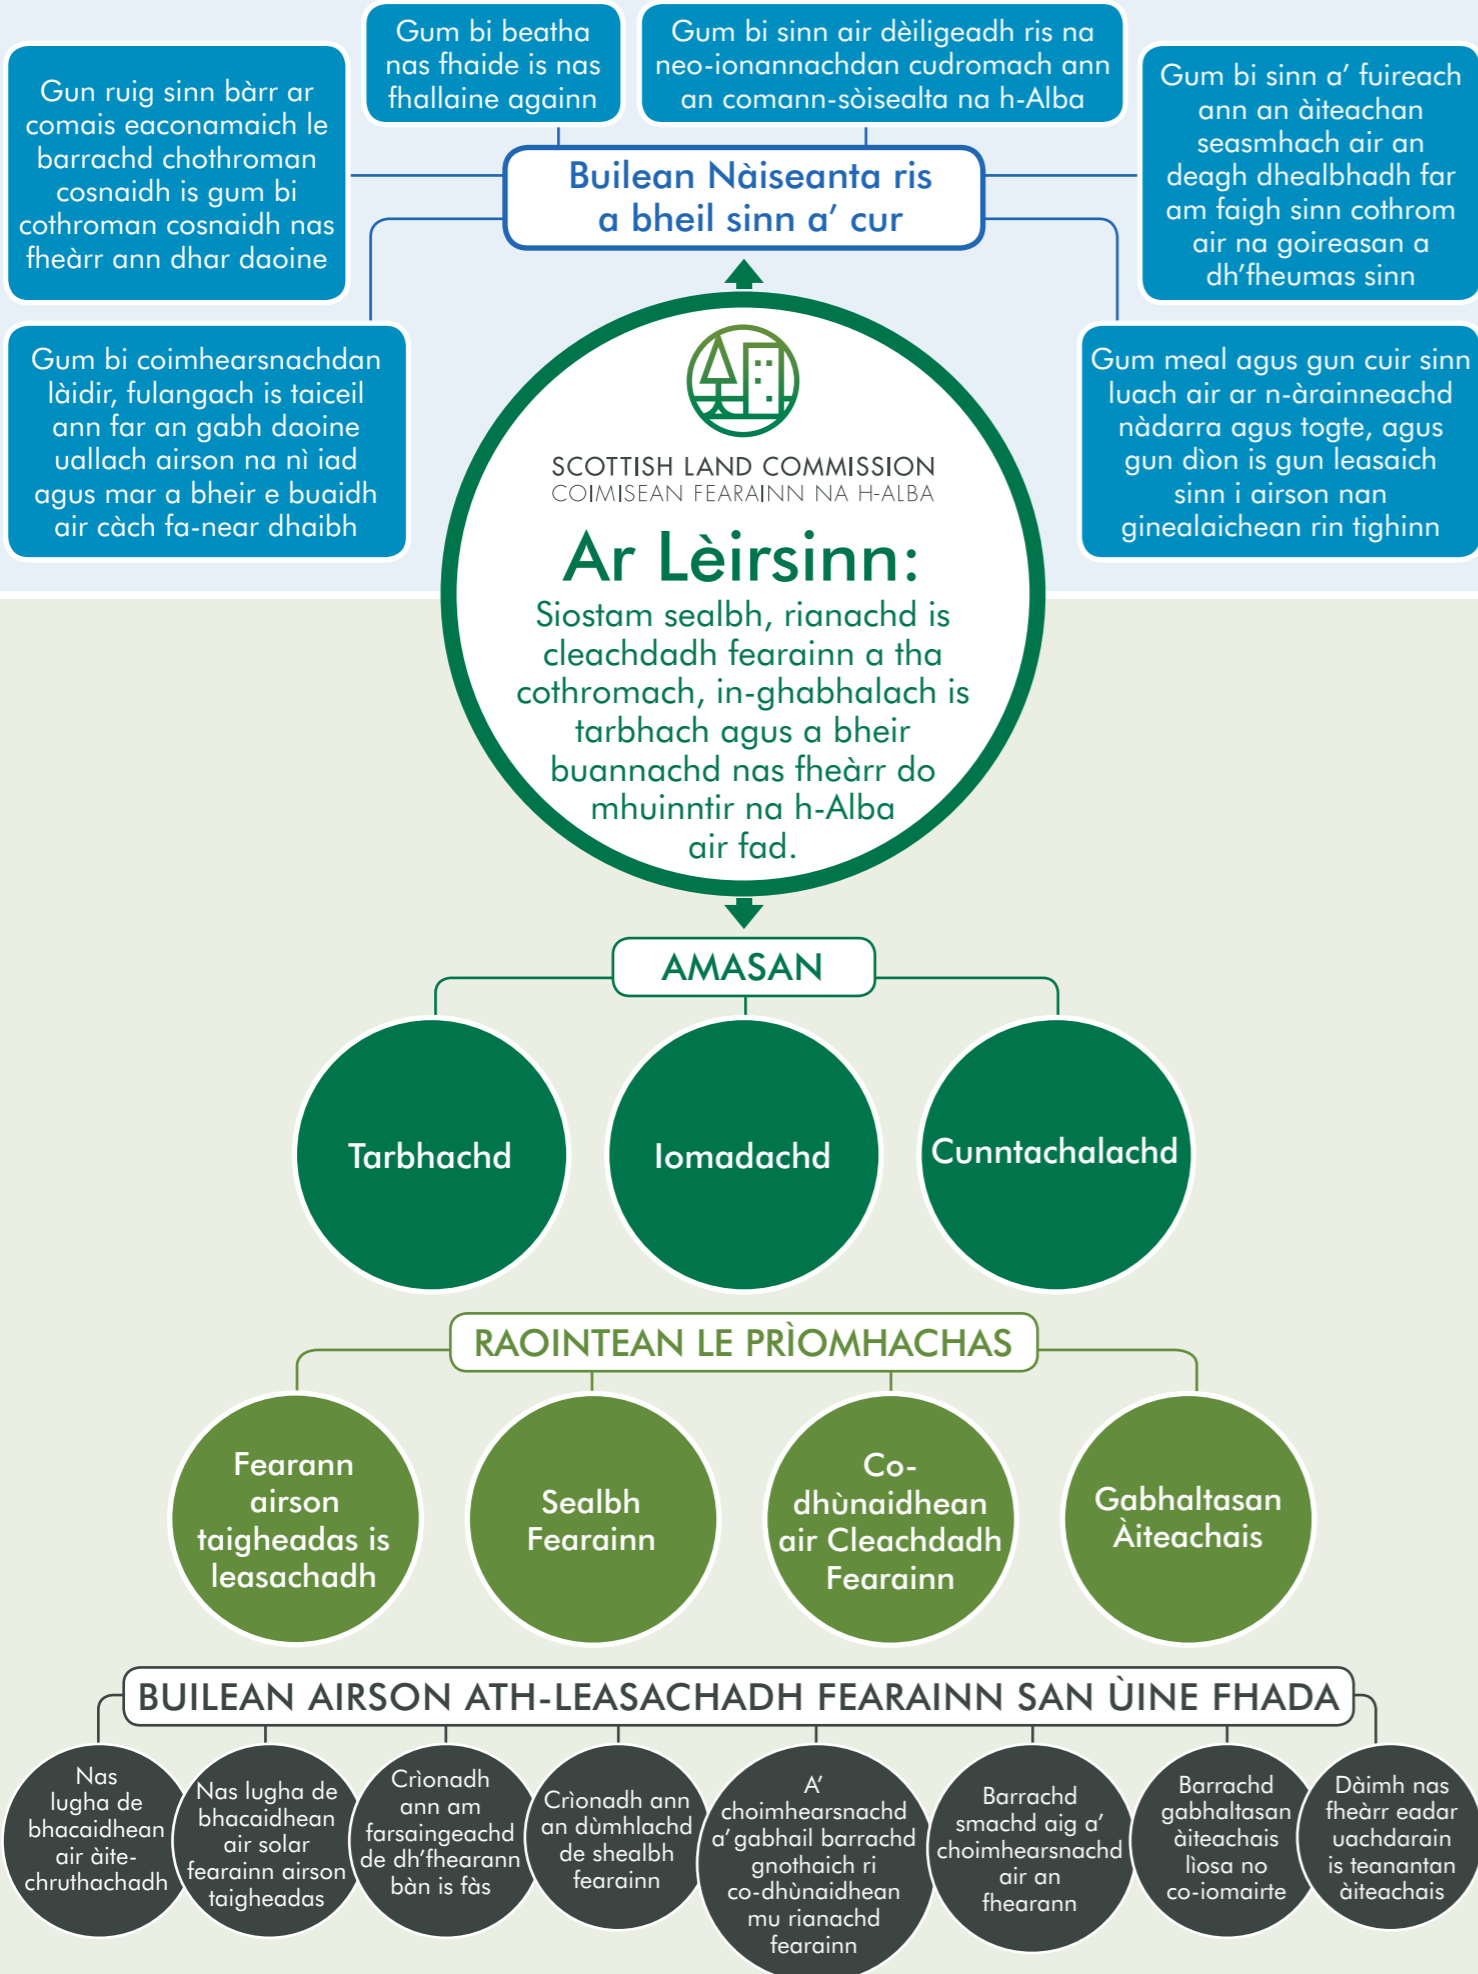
Gun ruig sinn bàrr ar comais eaconamaich le barrachd chothroman cosnaidh is gum bi cothroman cosnaidh nas fheàrr ann dhar daoine

Gum bi beatha nas fhaide is nas fhallaine againn

Gum bi sinn air dèiligeadh ris na neo-ionannachdan cudromach ann an comann-sòisealta na h-Alba

Gum bi sinn a' fuireach ann an àiteachan seasmhach air an deagh dhealbhadh far am faigh sinn cothrom air na goireasan a dh'fheumas sinn

Builean Nàiseanta ris a bheil sinn a' cur

Gum bi coimhearsnachdan làidir, fulangach is taiceil ann far an gabh daoine uallach airson na nì iad agus mar a bheir e buaidh air càch fa-near dhaibh

Gum meal agus gun cuir sinn luach air ar n-àrainneachd nàdarra agus togte, agus gun dìon is gun leasaich sinn i airson nan ginealaichean rin tighinn

SCOTTISH LAND COMMISSION
COIMISEAN FEARAINN NA H-ALBA

Ar Lèirsinn:
Siostam sealbh, rianachd is cleachdadh fearainn a tha cothromach, in-ghabhalach is tarbhach agus a bheir buannachd nas fheàrr do mhuinntir na h-Alba air fad.

AMASAN

Tarbhachd

Iomadachd

Cunntachalachd

RAOINTEAN LE PRÌOMHACHAS

Fearann airson taigheadas is leasachadh

Sealbh Fearainn

Co-dhùnaidhean air Cleachdadh Fearainn

Gabhaltasan Àiteachais

BUILEAN AIRSON ATH-LEASACHADH FEARAINN SAN ÙINE FHADA

Nas lugha de bhacaidhean air àite-chruthachadh

Nas lugha de bhacaidhean air solar fearainn airson taigheadas

Crìonadh ann am farsaingeachd de dh'fhearann bàn is fàs

Crìonadh ann an dùmhlachd de shealbh fearainn

A' choimhearsnachd a' gabhail barrachd gnothaich ri co-dhùnaidhean mu rianachd fearainn

Barrachd smachd aig a' choimhearsnachd air an fhearann

Barrachd gabhaltasan àiteachais lìosa no co-iomairte

Dàimh nas fheàrr eadar uachdarain is teanantan àiteachais